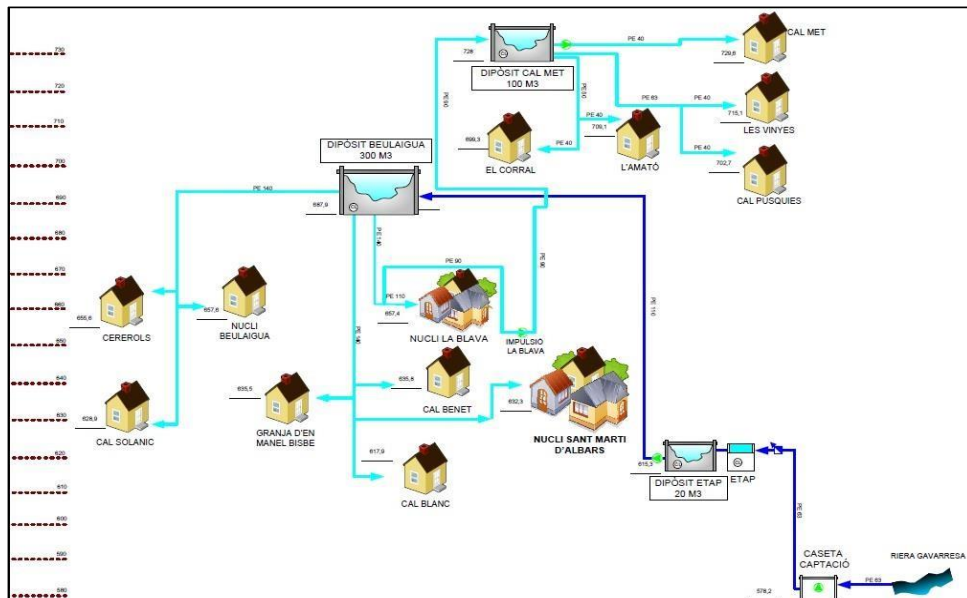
730
720
710
700
690
680
670
660
650
640
630
620
610
600
590
580

728
DIPÒSIT CAL MET
100 M3
PE 40
CAL MET
729,8
PE 63
PE 40
715,1
LES VINYES
PE 40
709,1
L'AMATÓ
PE 40
698,3
EL CORRAL
PE 40
702,7
CAL PUSQUIES
PE 50
PE 50

DIPÒSIT BEULAIGUA
300 M3
PE 140
687,9
PE 110
PE 90
PE 110
657,4
NUCLI LA BLAVA
IMPULSIÓ LA BLAVA
PE 90
PE 110

655,6
CEREROLS
657,6
NUCLI BEULAIGUA
628,9
CAL SOLANIC
635,5
GRANJA D'EN MANEL BISBE
635,8
CAL BENET
632,3
NUCLI SANT MARTI D'ALBARS
617,9
CAL BLANC

615,3
DIPÒSIT ETAP
20 M3
ETAP
PE 63
CASETA CAPTACIÓ
579,2
PE 63
RIERA GAVARRESA